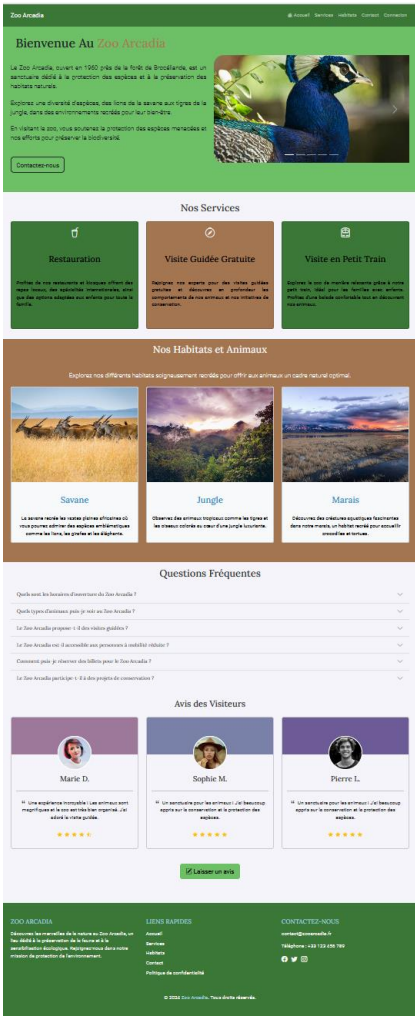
Zoo Arcadia

Accueil Services Habitats Contact Connexion

Bienvenue Au Zoo Arcadia

Le Zoo Arcadia, ouvert en 1960 près de la forêt de Brocéliande, est un sanctuaire dédié à la protection des espèces et à la préservation des habitats naturels.

Explorez une diversité d'espèces, des lions de la savane aux tigres de la jungle, dans des environnements recréés pour leur bien-être.

En visitant le zoo, vous soutenez la protection des espèces menacées et nos efforts pour préserver la biodiversité.

Contactez-nous

Nos Services

Restauration

Profitez de nos restaurants et kiosques offrant des repas locaux, des spécialités internationales, ainsi que des options adaptées aux enfants pour toute la famille.

Visite Guidée Gratuite

Rejoignez nos experts pour des visites guidées gratuites et découvrez en profondeur les comportements de nos animaux et nos initiatives de conservation.

Visite en Petit Train

Explorez le zoo de manière relaxante grâce à notre petit train, idéal pour les familles avec enfants. Profitez d'une balade confortable tout en découvrant nos animaux.

Nos Habitats et Animaux

Explorez nos différents habitats soigneusement recréés pour offrir aux animaux un cadre naturel optimal.

Savane

La savane recrée les vastes plaines africaines où vous pourrez admirer des espèces emblématiques comme les lions, les girafes et les éléphants.

Jungle

Observez des animaux tropicaux comme les tigres et les oiseaux colorés au cœur d'une jungle luxuriante.

Marais

Découvrez des créatures aquatiques fascinantes dans notre marais, un habitat recréé pour accueillir crocodiles et tortues.

Questions Fréquentes

Quels sont les horaires d'ouverture du Zoo Arcadia ?

Quels types d'animaux puis-je voir au Zoo Arcadia ?

Le Zoo Arcadia propose-t-il des visites guidées ?

Le Zoo Arcadia est-il accessible aux personnes à mobilité réduite ?

Comment puis-je réserver des billets pour le Zoo Arcadia ?

Le Zoo Arcadia participe-t-il à des projets de conservation ?

Avis des Visiteurs

Marie D.

" Une expérience incroyable ! Les animaux sont magnifiques et le zoo est très bien organisé. J'ai adoré la visite guidée.

★★★★★

Sophie M.

" Un sanctuaire pour les animaux ! J'ai beaucoup appris sur la conservation et la protection des espèces.

★★★★★

Pierre L.

" Un sanctuaire pour les animaux ! J'ai beaucoup appris sur la conservation et la protection des espèces.

★★★★★

Laisser un avis

ZOO ARCADIA

Découvrez les merveilles de la nature au Zoo Arcadia, un lieu dédié à la préservation de la faune et à la sensibilisation écologique. Rejoignez-nous dans notre mission de protection de l'environnement.

LIENS RAPIDES

Accueil
Services
Habitats
Contact
Politique de confidentialité

CONTACTEZ-NOUS

contact@zooarcadia.fr

Téléphone : +33 123 456 789

© 2024 Zoo Arcadia. Tous droits réservés.